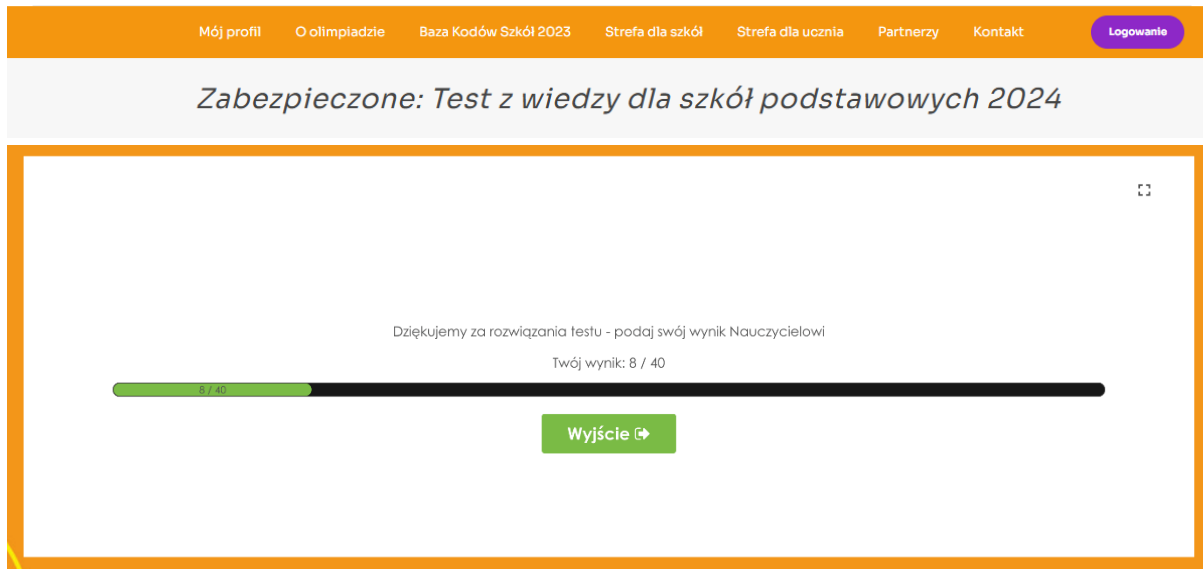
Mój profil O olimpiadzie Baza Kodów Szkół 2023 Strefa dla szkół Strefa dla ucznia Partnerzy Kontakt Logowanie

Zabezpieczone: Test z wiedzy dla szkół podstawowych 2024

Dziękujemy za rozwiązania testu - podaj swój wynik Nauczycielowi

Twój wynik: 8 / 40

8 / 40

Wyjście